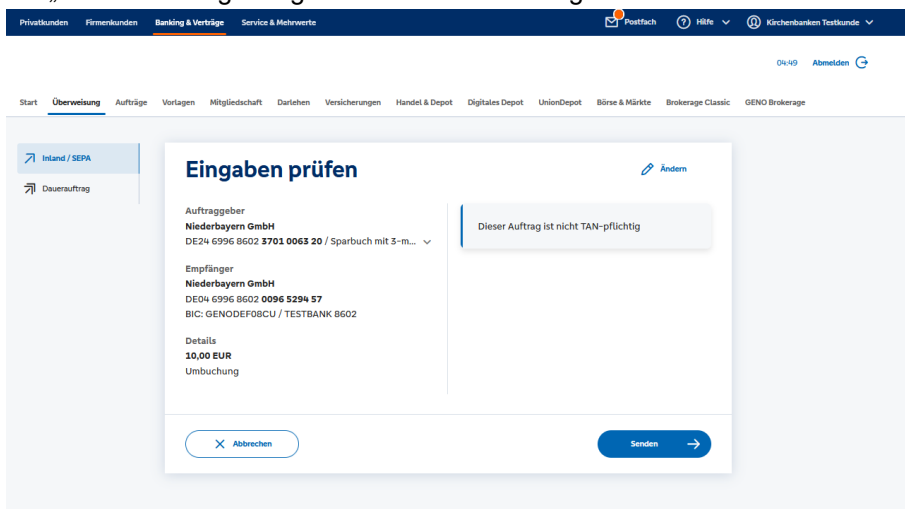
Privatkunden Firmenkunden Banking & Verträge Service & Mehrwerte

Postfach Hilfe Kirchenbanken Testkunde

04:49 Abmelden

Start Überweisung Aufträge Vorlagen Mitgliedschaft Darlehen Versicherungen Handel & Depot Digitales Depot UnionDepot Börse & Märkte Brokerage Classic GENO Brokerage

Inland / SEPA

Dauerauftrag

Eingaben prüfen

Ändern

Auftraggeber
Niederbayern GmbH
DE24 6996 8602 3701 0063 20 / Sparbuch mit 3-m...

Empfänger
Niederbayern GmbH
DE04 6996 8602 0096 5294 57
BIC: GENODEF08CU / TESTBANK 8602

Details
10,00 EUR
Umbuchung

Dieser Auftrag ist nicht TAN-pflichtig

Abbrechen

Senden